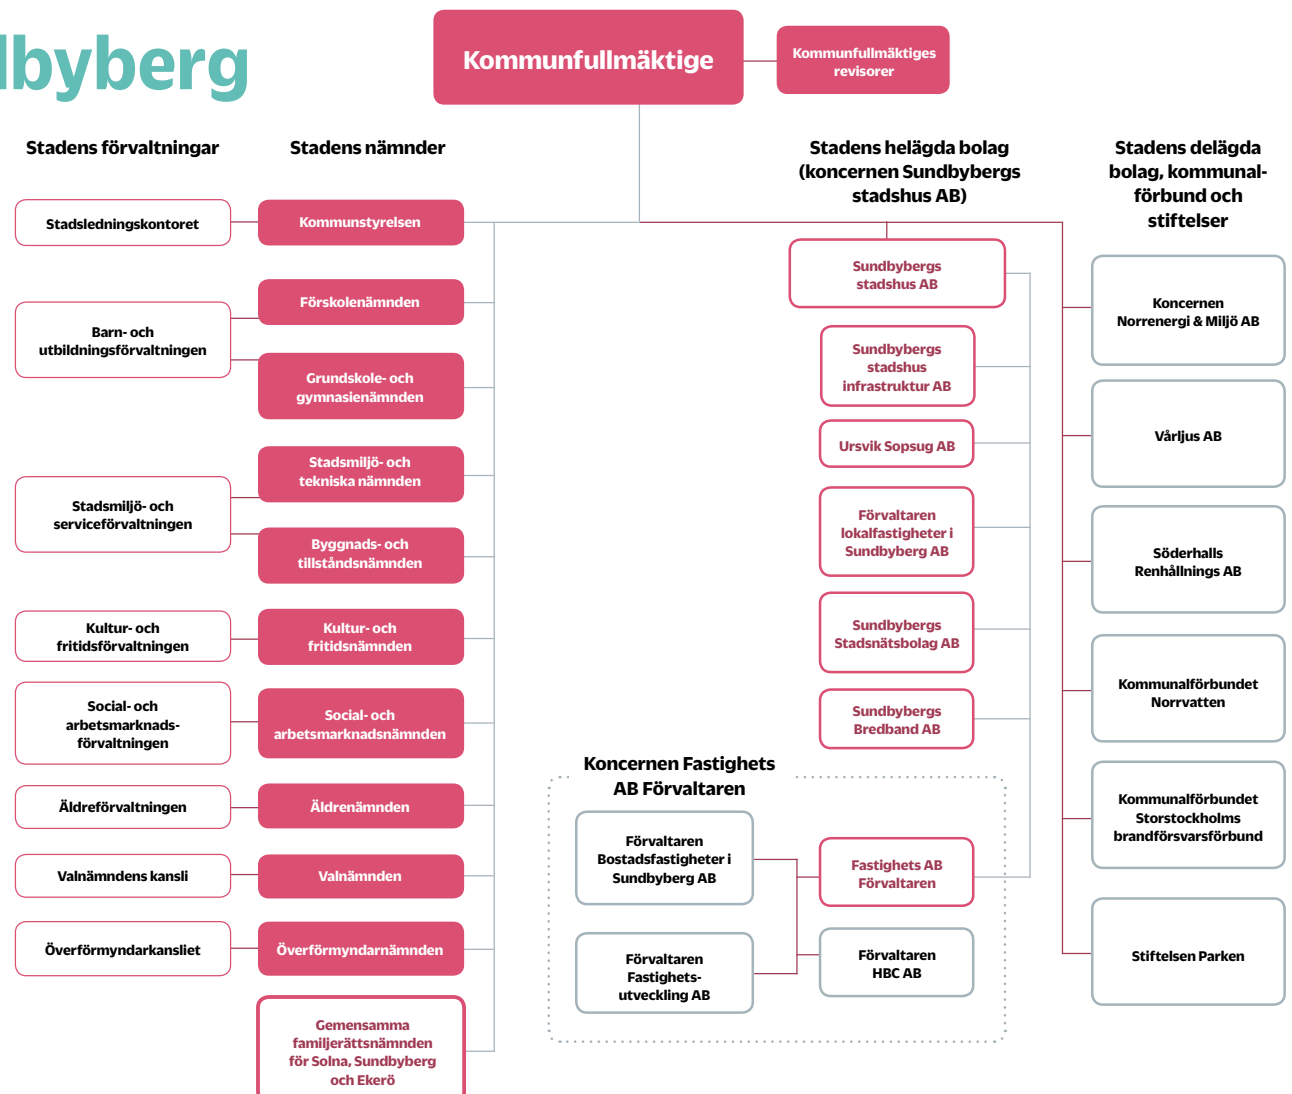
lbyberg

Kommunfullmäktige

Kommunfullmäktiges revisorer

Stadens förvaltningar

Stadens nämnder

Stadens helägda bolag (koncernen Sundbybergs stadshus AB)

Stadens delägda bolag, kommunalförbund och stiftelser

Stadsledningskontoret

Kommunstyrelsen

Förskolenämnden

Barn- och utbildningsförvaltningen

Grundskole- och gymnasienämnden

Stadsmiljö- och tekniska nämnden

Stadsmiljö- och serviceförvaltningen

Byggnads- och tillståndsnämnden

Kultur- och fritidsförvaltningen

Kultur- och fritidsnämnden

Social- och arbetsmarknadsförvaltningen

Social- och arbetsmarknadsnämnden

Äldreförvaltningen

Äldrenämnden

Valnämndens kansli

Valnämnden

Överförmyndarkansliet

Överförmyndarnämnden

Gemensamma familjerättsnämnden för Solna, Sundbyberg och Ekerö

Sundbybergs stadshus AB

Sundbybergs stadshus infrastruktur AB

Ursvik Sopsug AB

Förvaltaren lokalfastigheter i Sundbyberg AB

Sundbybergs Stadsnätsbolag AB

Sundbybergs Bredband AB

Koncernen Fastighets AB Förvaltaren

Förvaltaren Bostadsfastigheter i Sundbyberg AB

Fastighets AB Förvaltaren

Förvaltaren Fastighetsutveckling AB

Förvaltaren HBC AB

Koncernen Norrenergi & Miljö AB

Vårljus AB

Söderhalls Renhållnings AB

Kommunalförbundet Norrvatten

Kommunalförbundet Storstockholms brandförsvarsförbund

Stiftelsen Parken